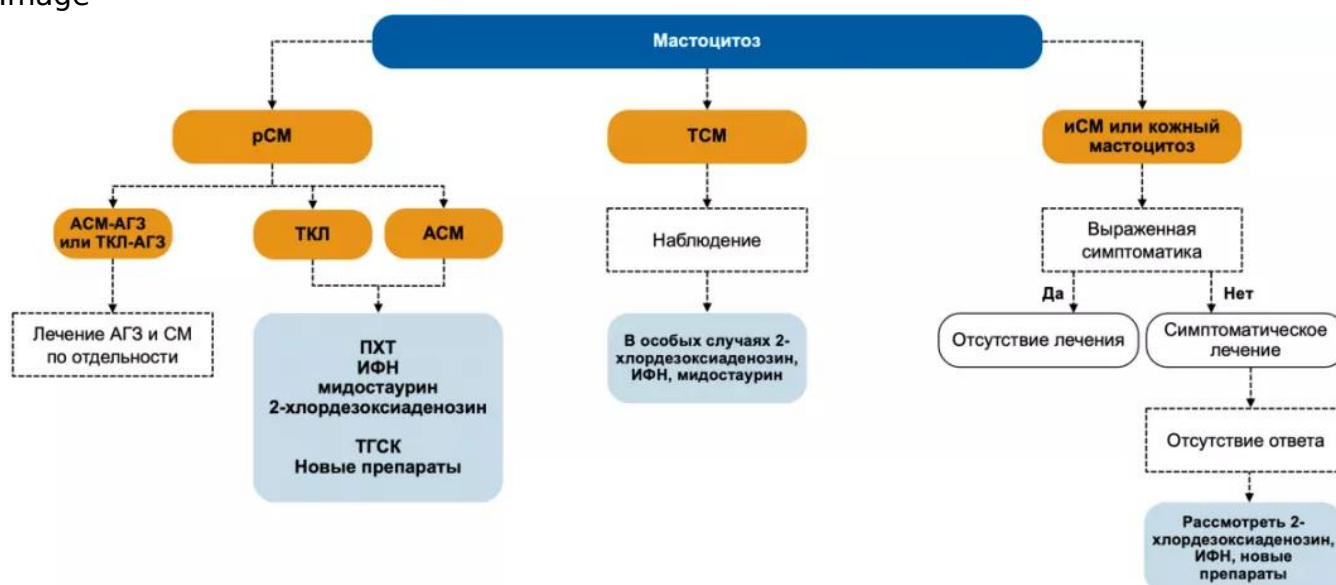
image

Мастоцитоз

рСМ

ТСМ

иСМ или кожный мастоцитоз

АСМ-АГЗ или ТКЛ-АГЗ

ТКЛ

АСМ

Лечение АГЗ и СМ по отдельности

ПХТ
ИФН
мидостаурин
2-хлордезоксиаденозин

ТГСК
Новые препараты

Наблюдение

В особых случаях 2-хлордезоксиаденозин, ИФН, мидостаурин

Выраженная симптоматика

Да

Нет

Отсутствие лечения

Симптоматическое лечение

Отсутствие ответа

Рассмотреть 2-хлордезоксиаденозин, ИФН, новые препараты